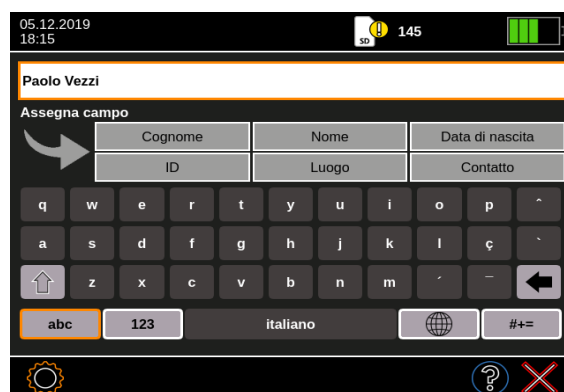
05.12.2019
18:15

SD 145

Paolo Vezzi

Assegna campo

| Cognome | Nome | Data di nascita |
|---|---|---|
| ID | Luogo | Contatto |

q w e r t y u i o p ˆ
a s d f g h j k l ç `
z x c v b n m ´ ¯

abc 123 italiano #+=